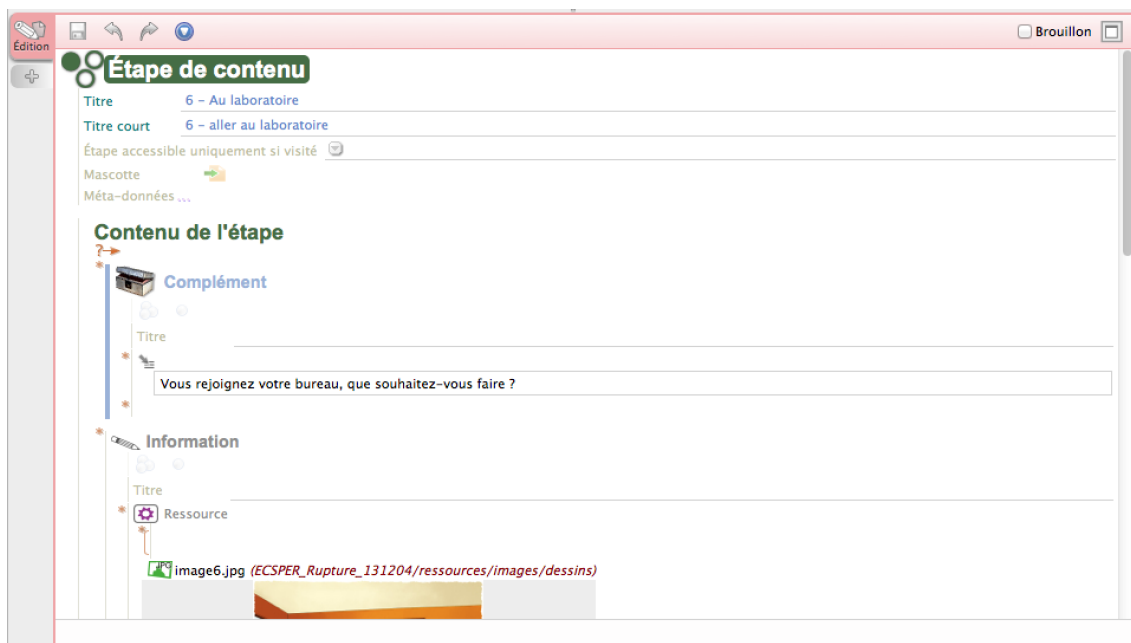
Édition

Brouillon

Étape de contenu

Titre 6 - Au laboratoire

Titre court 6 - aller au laboratoire

Étape accessible uniquement si visité

Mascotte

Méta-données ...

Contenu de l'étape

Complément

Titre

Vous rejoignez votre bureau, que souhaitez-vous faire ?

Information

Titre

Ressource

image6.jpg (ECSPER_Rupture_131204/ressources/images/dessins)